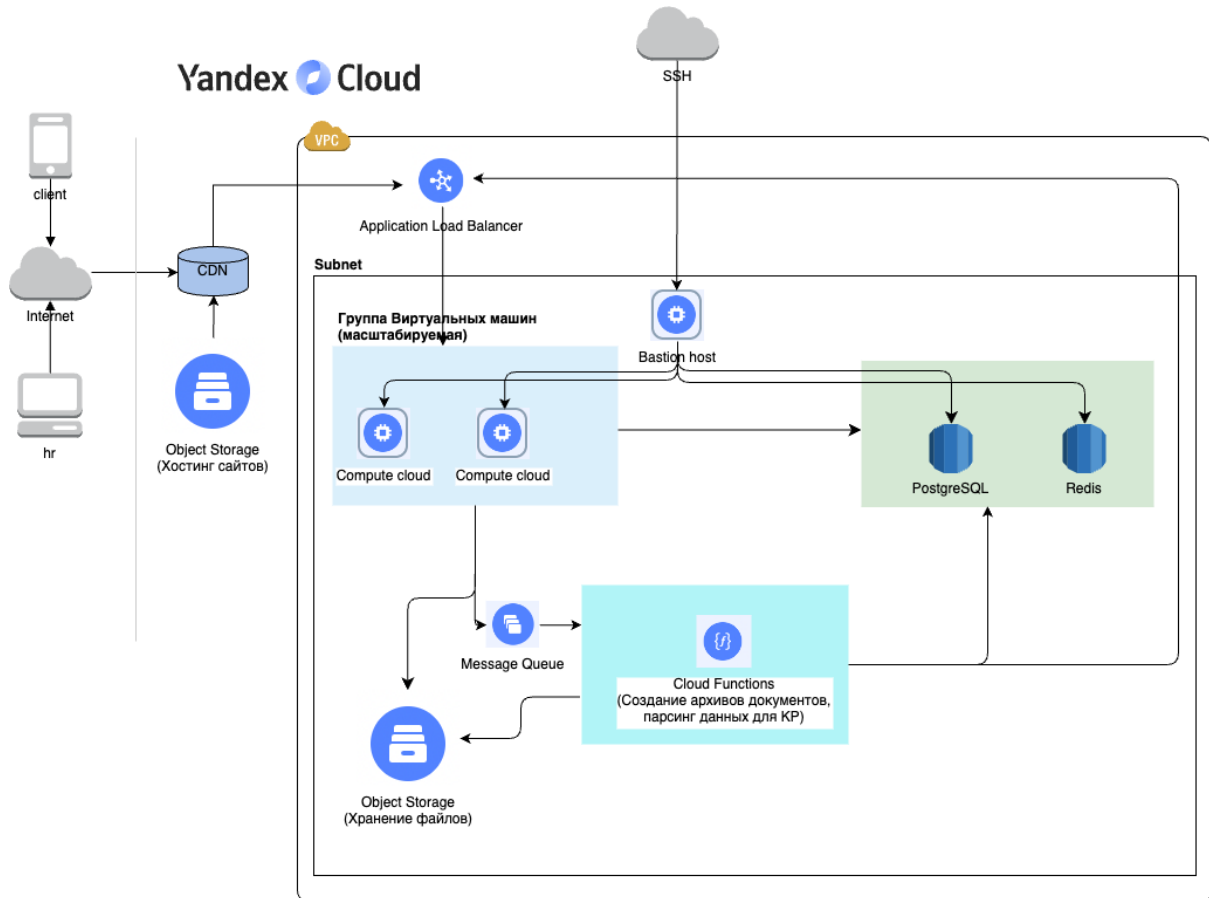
Yandex Cloud

SSH

VPC

client

Application Load Balancer

Internet

CDN

Subnet

Группа Виртуальных машин (масштабируемая)

Bastion host

hr

Object Storage (Хостинг сайтов)

Compute cloud

Compute cloud

PostgreSQL

Redis

Message Queue

Cloud Functions (Создание архивов документов, парсинг данных для КР)

Object Storage (Хранение файлов)